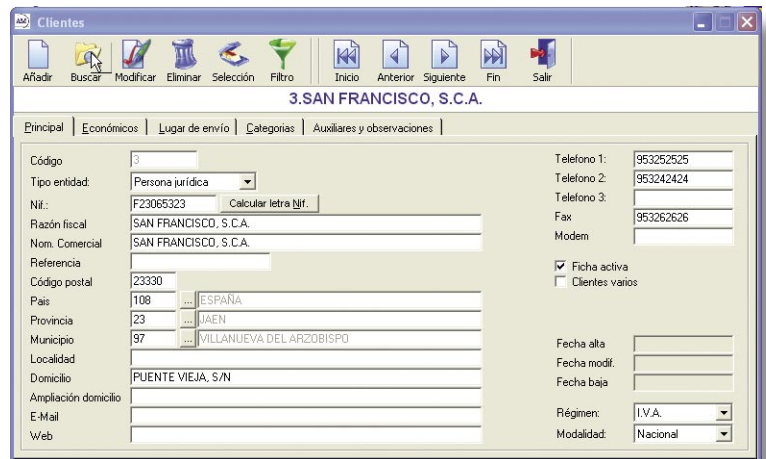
Clientes

Añadir Buscar Modificar Eliminar Selección Filtro Inicio Anterior Siguiente Fin Salir

3.SAN FRANCISCO, S.C.A.

Principal | Económicos | Lugar de envío | Categorias | Auxiliares y observaciones

Código 3
Tipo entidad: Persona jurídica
Nif.: F23065323 Calcular letra Nif.
Razón fiscal SAN FRANCISCO, S.C.A.
Nom. Comercial SAN FRANCISCO, S.C.A.
Referencia
Código postal 23330
Pais 108 ... ESPAÑA
Provincia 23 ... JAEN
Municipio 97 ... VILLANUEVA DEL ARZOBISPO
Localidad
Domicilio PUENTE VIEJA, S/N
Ampliación domicilio
E-Mail
Web

Telefono 1: 953252525
Telefono 2: 953242424
Telefono 3:
Fax 953262626
Modem

Ficha activa
Clientes varios

Fecha alta
Fecha modif.
Fecha baja

Régimen: I.V.A.
Modalidad: Nacional